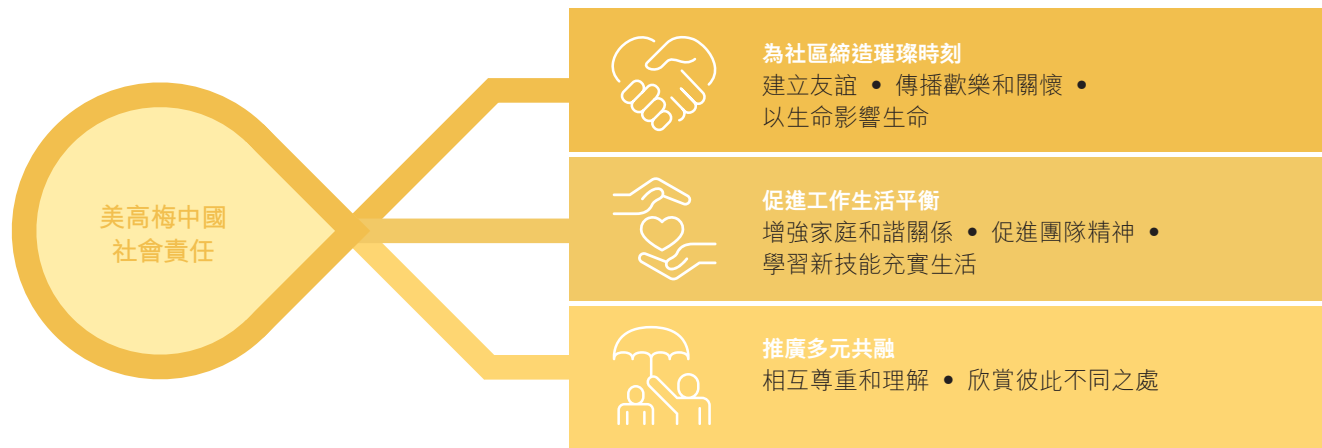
美高梅中國
社會責任

為社區締造璀璨時刻
建立友誼 • 傳播歡樂和關懷 •
以生命影響生命

促進工作生活平衡
增強家庭和諧關係 • 促進團隊精神 •
學習新技能充實生活

推廣多元共融
相互尊重和理解 • 欣賞彼此不同之處